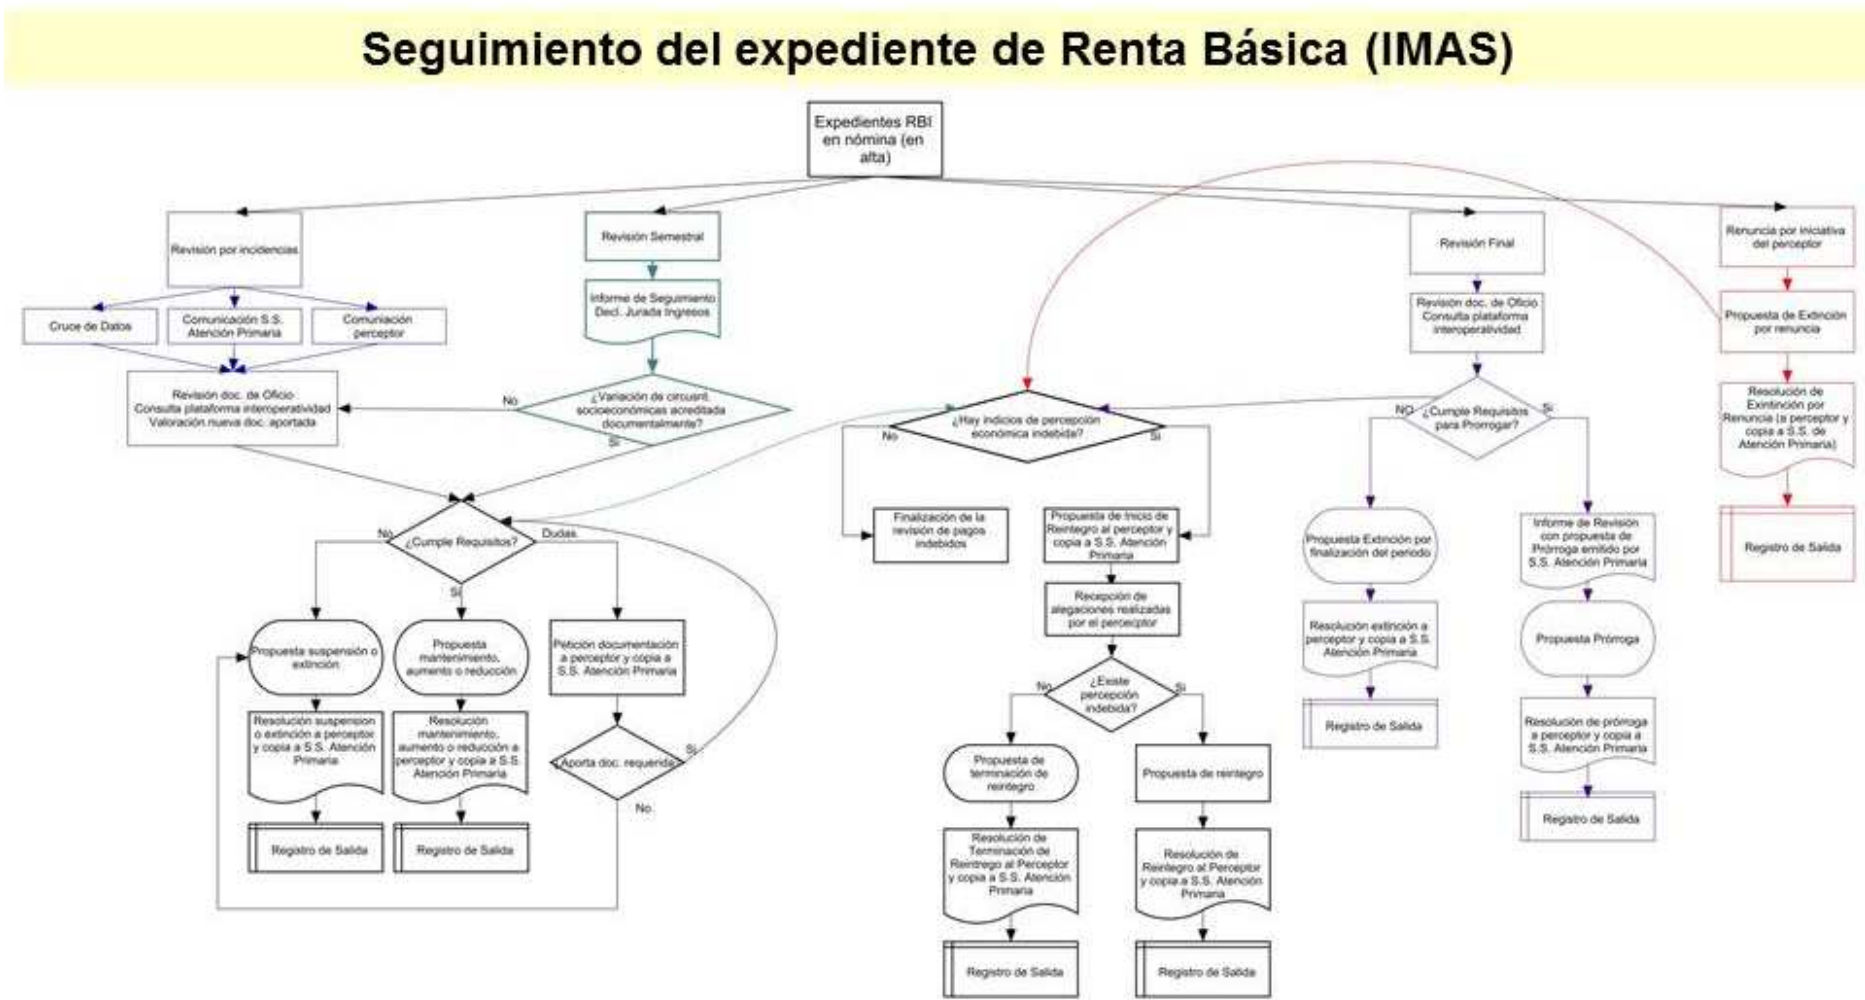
Seguimiento del expediente de Renta Básica (IMAS)

Expedientes RBI en nómina (en alta)

Revisión por incidencias

Cruce de Datos

Comunicación S.S. Atención Primaria

Comunicación perceptor

Revisión doc. de Oficio Consulta plataforma interoperatividad Valoración nueva doc. aportada

Revisión Semestral

Informe de Seguimiento Decl. Jurada Ingresos

¿Variación de circunst. socioeconómicas acreditada documentalmente?

No

Sí

¿Cumple Requisitos?

No

Sí

Dudas

Propuesta suspensión o extinción

Propuesta mantenimiento, aumento o reducción

Petición documentación a perceptor y copia a S.S. Atención Primaria

Resolución suspensión o extinción a perceptor y copia a S.S. Atención Primaria

Resolución mantenimiento, aumento o reducción a perceptor y copia a S.S. Atención Primaria

¿Aporta doc. requerida?

Sí

No

Registro de Salida

Registro de Salida

¿Hay indicios de percepción económica indebida?

No

Sí

Finalización de la revisión de pagos indebidos

Propuesta de Inicio de Reintegro al perceptor y copia a S.S. Atención Primaria

Recepción de alegaciones realizadas por el perceptor

¿Existe percepción indebida?

No

Sí

Propuesta de terminación de reintegro

Propuesta de reintegro

Resolución de Terminación de Reintegro al Perceptor y copia a S.S. Atención Primaria

Resolución de Reintegro al Perceptor y copia a S.S. Atención Primaria

Registro de Salida

Registro de Salida

Revisión Final

Revisión doc. de Oficio Consulta plataforma interoperatividad

¿Cumple Requisitos para Prorrogar?

NO

Sí

Propuesta Extinción por finalización del periodo

Resolución extinción a perceptor y copia a S.S. Atención Primaria

Registro de Salida

Informe de Revisión con propuesta de Prórroga emitido por S.S. Atención Primaria

Propuesta Prórroga

Resolución de prórroga a perceptor y copia a S.S. Atención Primaria

Registro de Salida

Renuncia por iniciativa del perceptor

Propuesta de Extinción por renuncia

Resolución de Extinción por Renuncia (a perceptor y copia a S.S. de Atención Primaria)

Registro de Salida